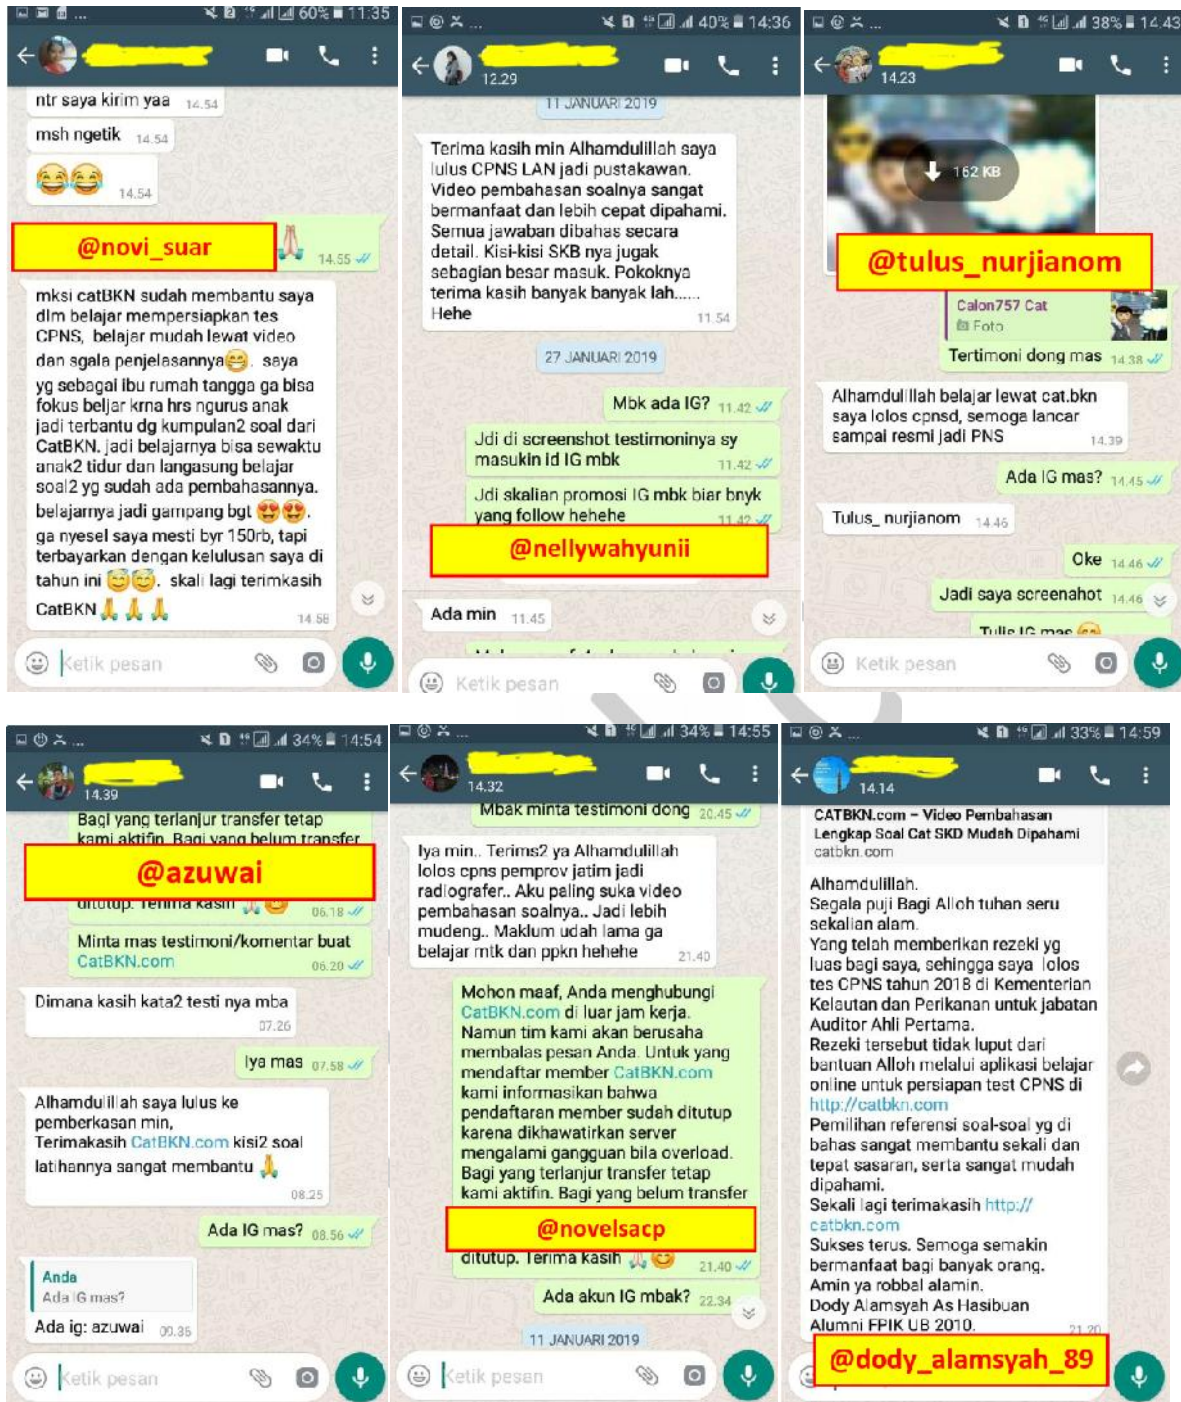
60% 11:35

ntr saya kirim yaa 14.54

msh ngetik 14.54

😂😂 14.54

@novi_suar

🙏 14.55

mksi catBKN sudah membantu saya dlm belajar mempersiapkan tes CPNS, belajar mudah lewat video dan sgala penjelasannya😊. saya yg sebagai ibu rumah tangga ga bisa fokus beljar krna hrs ngurus anak jadi terbantu dg kumpulan2 soal dari CatBKN. jadi belajarnya bisa sewaktu anak2 tidur dan langasung belajar soal2 yg sudah ada pembahasannya. belajarnya jadi gampang bgt 😍😍. ga nyesel saya mesti byr 150rb, tapi terbayarkan dengan kelulusan saya di tahun ini 😊😊. skali lagi terimkasih CatBKN🙏🙏🙏 14.58

Ketik pesan

40% 14:36

12.29

11 JANUARI 2019

Terima kasih min Alhamdulillah saya lulus CPNS LAN jadi pustakawan. Video pembahasan soalnya sangat bermanfaat dan lebih cepat dipahami. Semua jawaban dibahas secara detail. Kisi-kisi SKB nya jugak sebagian besar masuk. Pokoknya terima kasih banyak banyak lah..... Hehe 11.54

27 JANUARI 2019

Mbk ada IG? 11.42

Jdi di screenshot testimoninya sy masukin id IG mbk 11.42

Jdi skalian promosi IG mbk biar bnyk yang follow hehehe 11.42

@nellywahyunii

Ada min 11.45

Ketik pesan

38% 14.43

14.23

162 KB

@tulus_nurjianom

Calon757 Cat
Foto

Tertimoni dong mas 14.38

Alhamdulillah belajar lewat cat.bkn saya lolos cpnsd, semoga lancar sampai resmi jadi PNS 14.39

Ada IG mas? 14.45

Tulus_ nurjianom 14.46

Oke 14.46

Jadi saya screenshot 14.46

Ketik pesan

34% 14:54

14.39

Bagi yang terlanjur transfer tetap kami aktifin. Bagi yang belum transfer

@azuwai

ditutup. Terima kasih 🙏😊 06.18

Minta mas testimoni/komentar buat CatBKN.com 06.20

Dimana kasih kata2 testi nya mba 07.26

Iya mas 07.58

Alhamdulillah saya lulus ke pemberkasan min, Terimakasih CatBKN.com kisi2 soal latihannya sangat membantu 🙏 08.25

Ada IG mas? 08.56

Anda
Ada IG mas?

Ada ig: azuwai 09.35

Ketik pesan

34% 14:55

14.32

Mbak minta testimoni dong 20.45

Iya min.. Terims2 ya Alhamdulillah lolos cpns pemprov jatim jadi radiografer.. Aku paling suka video pembahasan soalnya.. Jadi lebih mudeng.. Maklum udah lama ga belajar mtk dan ppkn hehehe 21.40

Mohon maaf, Anda menghubungi CatBKN.com di luar jam kerja. Namun tim kami akan berusaha membalas pesan Anda. Untuk yang mendaftar member CatBKN.com kami informasikan bahwa pendaftaran member sudah ditutup karena dikhawatirkan server mengalami gangguan bila overload. Bagi yang terlanjur transfer tetap kami aktifin. Bagi yang belum transfer

@novelsacp

ditutup. Terima kasih 🙏😊 21.40

Ada akun IG mbak? 22.34

11 JANUARI 2019

Ketik pesan

33% 14:59

14.14

CATBKN.com – Video Pembahasan Lengkap Soal Cat SKD Mudah Dipahami
catbkn.com

Alhamdulillah.
Segala puji Bagi Alloh tuhan seru sekalian alam.
Yang telah memberikan rezeki yg luas bagi saya, sehingga saya lolos tes CPNS tahun 2018 di Kementerian Kelautan dan Perikanan untuk jabatan Auditor Ahli Pertama.
Rezeki tersebut tidak luput dari bantuan Alloh melalui aplikasi belajar online untuk persiapan test CPNS di http://catbkn.com
Pemilihan referensi soal-soal yg di bahas sangat membantu sekali dan tepat sasaran, serta sangat mudah dipahami.
Sekali lagi terimakasih http://catbkn.com
Sukses terus. Semoga semakin bermanfaat bagi banyak orang.
Amin ya robbal alamin.
Dody Alamsyah As Hasibuan
Alumni FPIK UB 2010. 21.20

@dody_alamsyah_89